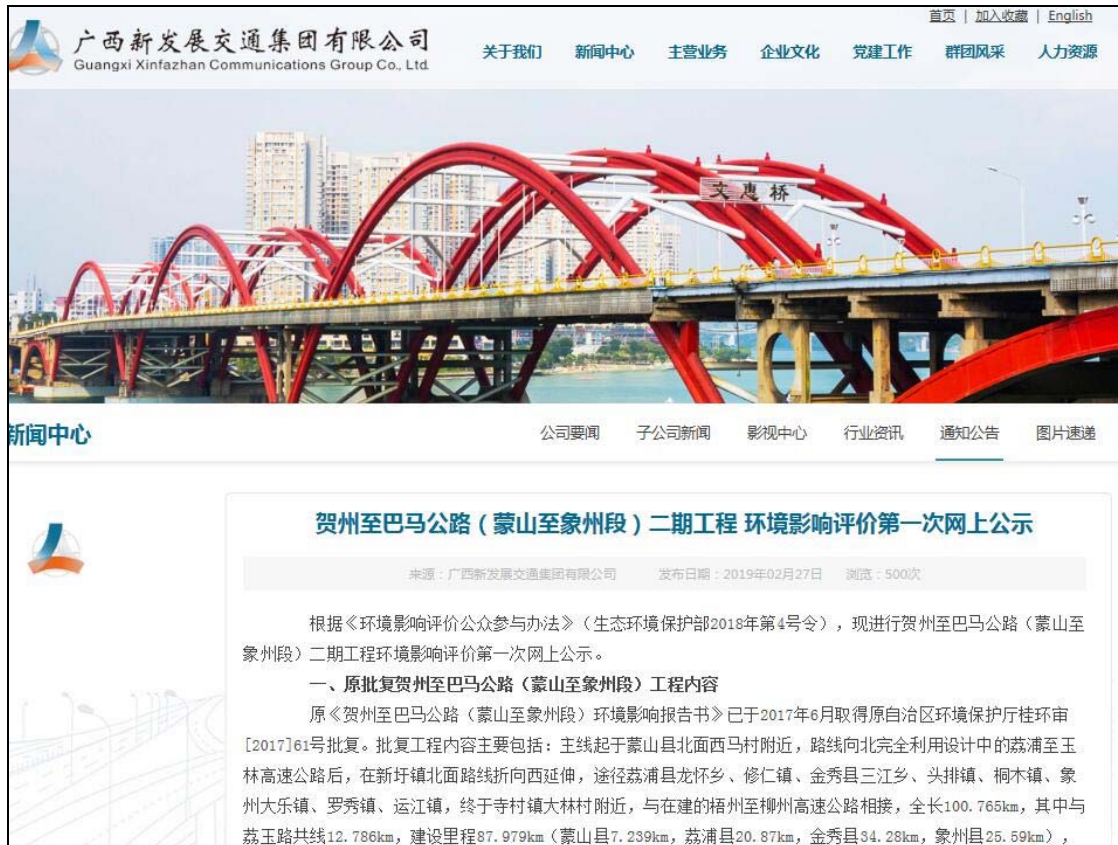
首页 | 加入收藏 | English

广西新发展交通集团有限公司
Guangxi Xinfazhan Communications Group Co., Ltd.

关于我们 新闻中心 主营业务 企业文化 党建工作 群团风采 人力资源

文惠桥

新闻中心

公司要闻 子公司新闻 影视中心 行业资讯 通知公告 图片速递

贺州至巴马公路（蒙山至象州段）二期工程 环境影响评价第一次网上公示

来源：广西新发展交通集团有限公司 发布日期：2019年02月27日 浏览：500次

根据《环境影响评价公众参与办法》（生态环境保护部2018年第4号令），现进行贺州至巴马公路（蒙山至象州段）二期工程环境影响评价第一次网上公示。

一、原批复贺州至巴马公路（蒙山至象州段）工程内容

原《贺州至巴马公路（蒙山至象州段）环境影响报告书》已于2017年6月取得原自治区环境保护厅桂环审[2017]61号批复。批复工程内容主要包括：主线起于蒙山县北面西马村附近，路线向北完全利用设计中的荔浦至玉林高速公路后，在新圩镇北面路线折向西延伸，途径荔浦县龙怀乡、修仁镇、金秀县三江乡、头排镇、桐木镇、象州大乐镇、罗秀镇、运江镇，终于寺村镇大林村附近，与在建的梧州至柳州高速公路相接，全长100.765km，其中与荔玉路共线12.786km，建设里程87.979km（蒙山县7.239km，荔浦县20.87km，金秀县34.28km，象州县25.59km），